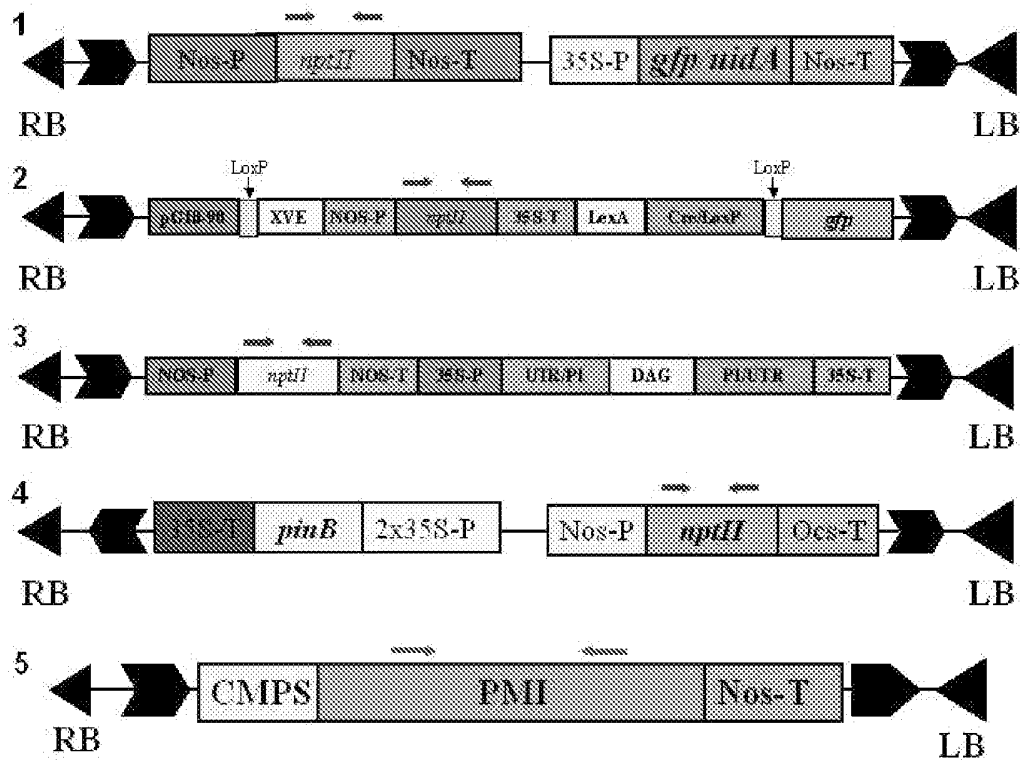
1
Nos-P nptII Nos-T 35S-P gfp uidA Nos-T
RB LB

2
LoxP LoxP
pG10-90 XVE NOS-P nptII 35S-T LexA Cre/LoxP gfp
RB LB

3
NOS-P nptII NOS-T 35S-P UTR/PI DAG PI3UTR 35S-T
RB LB

4
35S-T pinB 2x35S-P Nos-P nptII Ocs-T
RB LB

5
CMPS PMI Nos-T
RB LB